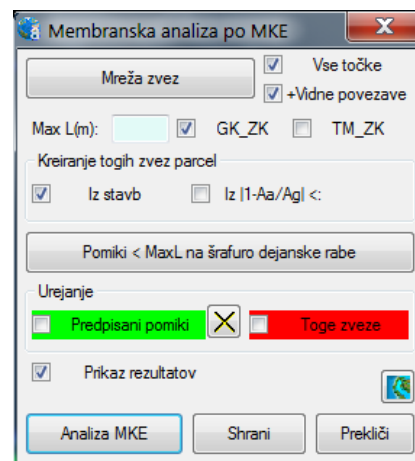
Membranska analiza po MKE

Mreža zvez

Vse točke

+Vidne povezave

Max L(m):

GK_ZK

TM_ZK

Kreiranje togih zvez parcel

Iz stavb

Iz |1-Aa/Ag| <:

Pomiki < MaxL na šrafuro dejanske rabe

Urejanje

Predpisani pomiki

Toge zveze

Prikaz rezultatov

Analiza MKE

Shrani

Prekliči